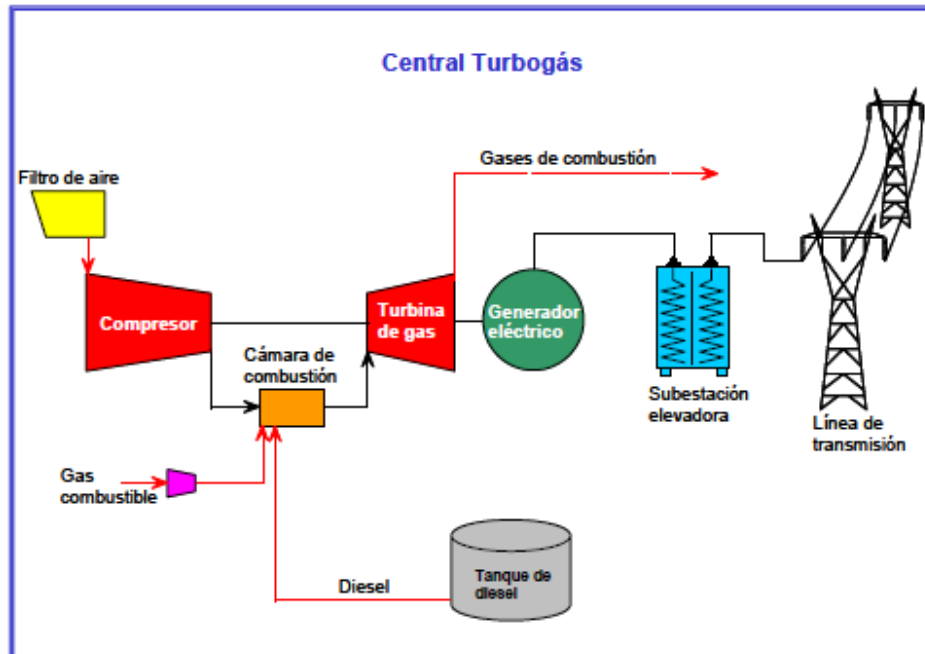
Central Turbogás

Filtro de aire

Gases de combustión

Compresor

Turbina de gas

Generador eléctrico

Cámara de combustión

Subestación elevadora

Línea de transmisión

Gas combustible

Diesel

Tanque de diesel